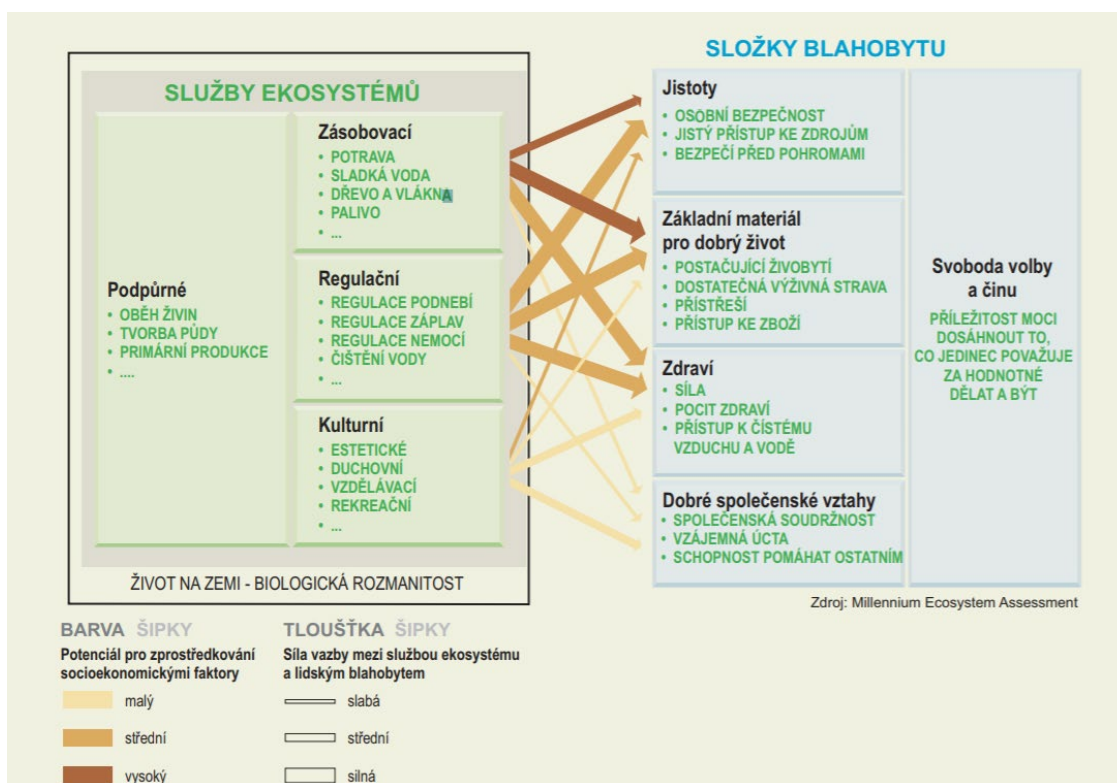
SLUŽBY EKOSYSTÉMŮ

Podpůrné
• OBĚH ŽIVIN
• TVORBA PŮDY
• PRIMÁRNÍ PRODUKCE
• ....

Zásobovací
• POTRAVA
• SLADKÁ VODA
• DŘEVO A VLÁKNA
• PALIVO
• ...

Regulační
• REGULACE PODNEBÍ
• REGULACE ZÁPLAV
• REGULACE NEMOCÍ
• ČIŠTĚNÍ VODY
• ...

Kulturní
• ESTETICKÉ
• DUCHOVNÍ
• VZDĚLÁVACÍ
• REKREAČNÍ
• ...

ŽIVOT NA ZEMI - BIOLOGICKÁ ROZMANITOST

SLOŽKY BLAHOBYTU

Jistoty
• OSOBNÍ BEZPEČNOST
• JISTÝ PŘÍSTUP KE ZDROJŮM
• BEZPEČÍ PŘED POHROMAMI

Základní materiál pro dobrý život
• POSTAČUJÍCÍ ŽIVOBYTÍ
• DOSTATEČNÁ VÝŽIVNÁ STRAVA
• PŘÍSTŘEŠÍ
• PŘÍSTUP KE ZBOŽÍ

Zdraví
• SÍLA
• POCIT ZDRAVÍ
• PŘÍSTUP K ČISTÉMU VZDUCHU A VODĚ

Dobré společenské vztahy
• SPOLEČENSKÁ SOUDRŽNOST
• VZÁJEMNÁ ÚCTA
• SCHOPNOST POMÁHAT OSTATNÍM

Svoboda volby a činu
PŘÍLEŽITOST MOCI DOSÁHNOUT TO, CO JEDINEC POVAŽUJE ZA HODNOTNÉ DĚLAT A BÝT

Zdroj: Millennium Ecosystem Assessment

BARVA ŠIPKY
Potenciál pro zprostředkování socioekonomickými faktory
malý
střední
vysoký

TLOUŠŤKA ŠIPKY
Síla vazby mezi službou ekosystému a lidským blahobytem
slabá
střední
silná